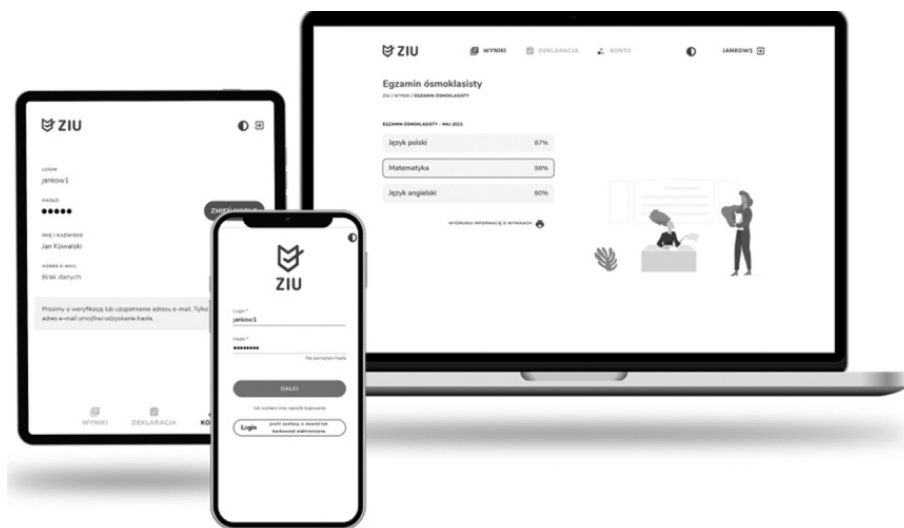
ZIU

WYNIKI

DEKLARACJA

KONTO

JANKOW1

Egzamin ósmoklasisty

ZIU / WYNIKI / EGZAMIN ÓSMOKLASISTY

EGZAMIN ÓSMOKLASISTY - MAJ 2023

| | |
|---|---|
| Język polski | 87% |
| Matematyka | 98% |
| Język angielski | 80% |

WYDRUKUJ INFORMACJĘ O WYNIKACH

ZIU

LOGIN
jankow1

HASŁO
●●●●●

ZMIEŃ HASŁO

IMIĘ I NAZWISKO
Jan Kowalski

ADRES E-MAIL
Brak danych

Prosimy o weryfikację lub uzupełnienie adresu e-mail. Tylko adres e-mail umożliwi odzyskanie hasła.

WYNIKI

DEKLARACJA

KO

ZIU

Login *
jankow1

Hasło *
●●●●●●●●

Nie pamiętam hasła

DALEJ

lub wybierz inny sposób logowania

Login

profil zaufany, e-dowód lub bankowość elektroniczna